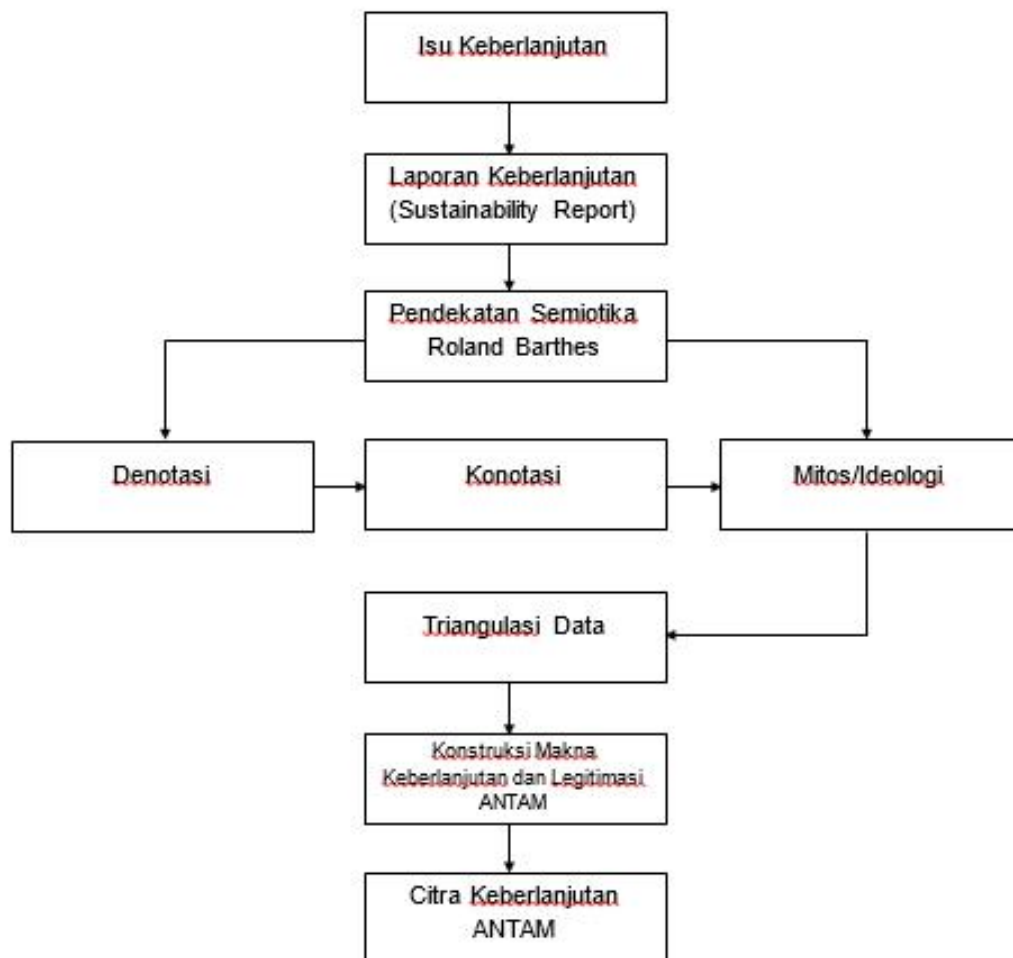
Isu Keberlanjutan

Laporan Keberlanjutan (Sustainability Report)

Pendekatan Semiotika Roland Barthes

Denotasi

Konotasi

Mitos/Ideologi

Triangulasi Data

Konstruksi Makna Keberlanjutan dan Legitimasi ANTAM

Citra Keberlanjutan ANTAM